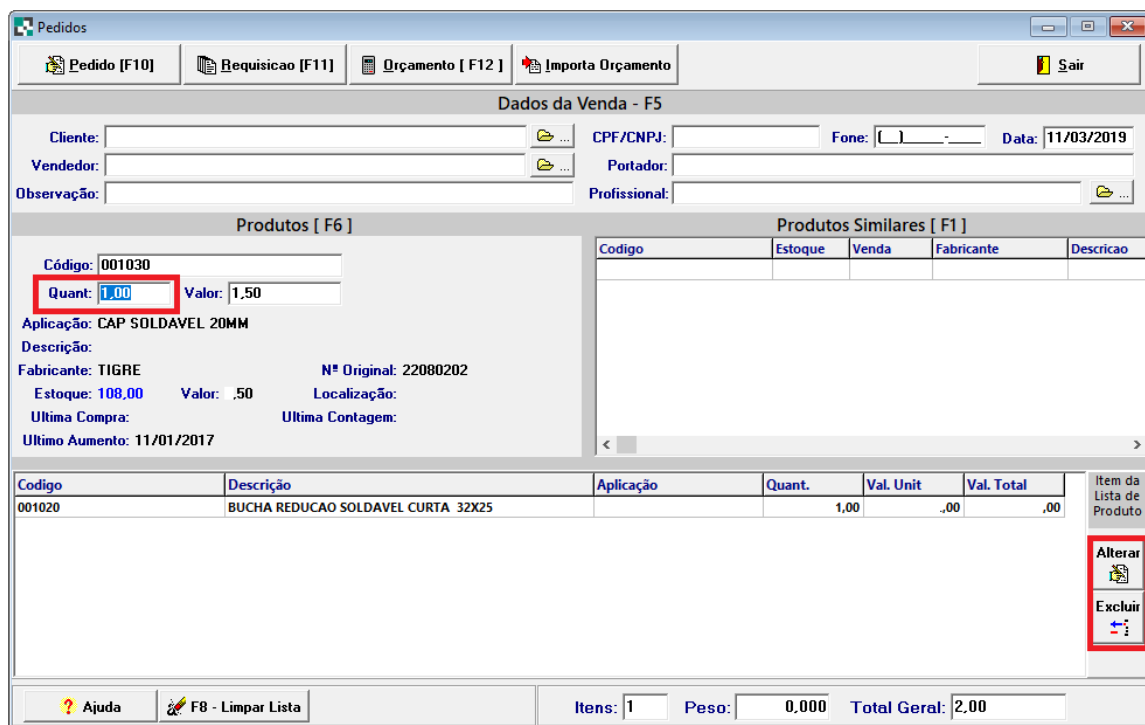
Pedidos

Pedido [F10] | Requisicao [F11] | Orçamento [ F12 ] | Importa Orçamento | Sair

Dados da Venda - F5

Cliente: ...
CPF/CNPJ:
Fone: (__)_____-____
Data: 11/03/2019
Vendedor: ...
Portador:
Observação:
Profissional: ...

Produtos [ F6 ]

Código: 001030
Quant: 1,00
Valor: 1,50
Aplicação: CAP SOLDAVEL 20MM
Descrição:
Fabricante: TIGRE
Nº Original: 22080202
Estoque: 108,00
Valor: ,50
Localização:
Ultima Compra:
Ultima Contagem:
Ultimo Aumento: 11/01/2017

Produtos Similares [ F1 ]

| Codigo | Estoque | Venda | Fabricante | Descricao |
|---|---|---|---|---|
| | | | | |

| Codigo | Descrição | Aplicação | Quant. | Val. Unit | Val. Total |
|---|---|---|---|---|---|
| 001020 | BUCHA REDUCAO SOLDAVEL CURTA 32X25 | | 1,00 | ,00 | ,00 |

Item da Lista de Produto
Alterar
Excluir

Ajuda
F8 - Limpar Lista
Itens: 1
Peso: 0,000
Total Geral: 2,00